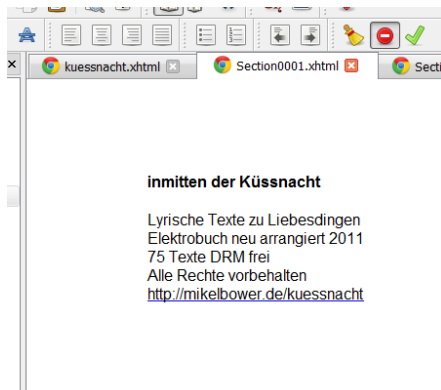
kuessnacht.xhtml
Section0001.xhtml
Secti

inmitten der Küssnacht

Lyrische Texte zu Liebesdingen
Elektrobuch neu arrangiert 2011
75 Texte DRM frei
Alle Rechte vorbehalten
http://mikelbower.de/kuessnacht